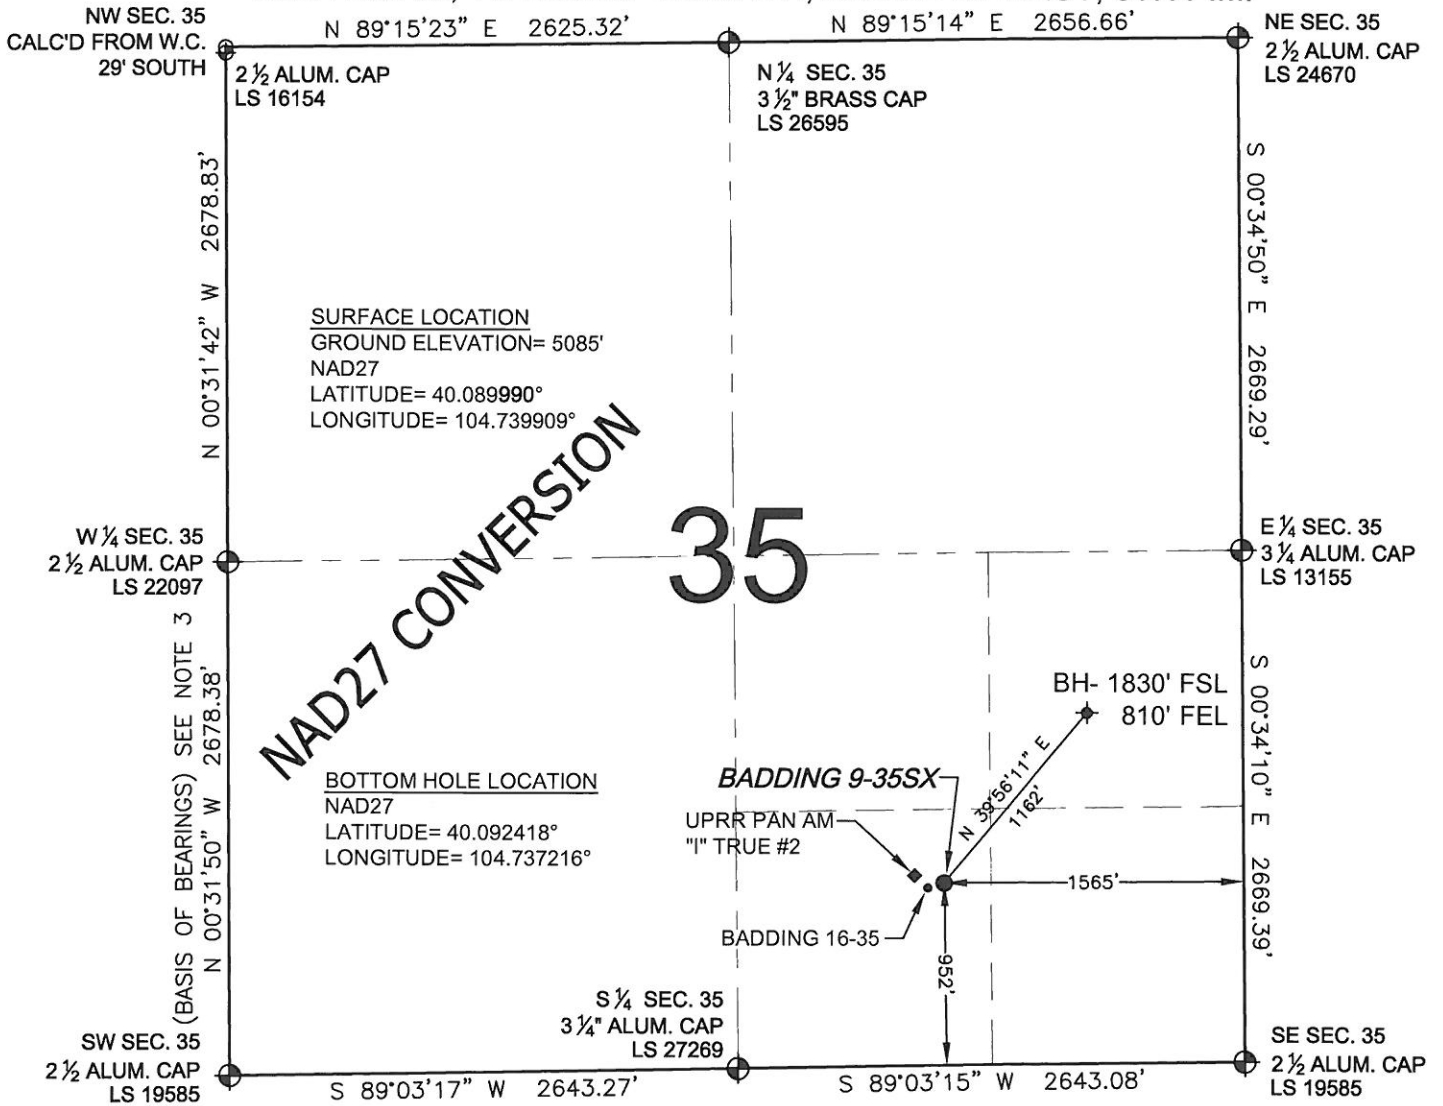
NW SEC. 35
CALC'D FROM W.C.
29' SOUTH

N 89°15'23" E 2625.32'

N 89°15'14" E 2656.66'

NE SEC. 35
2 ½ ALUM. CAP
LS 24670

2 ½ ALUM. CAP
LS 16154

N ¼ SEC. 35
3 ½" BRASS CAP
LS 26595

N 00°31'42" W 2678.83'

S 00°34'50" E 2669.29'

SURFACE LOCATION
GROUND ELEVATION= 5085'
NAD27
LATITUDE= 40.089990°
LONGITUDE= 104.739909°

NAD27 CONVERSION

35

W ¼ SEC. 35
2 ½ ALUM. CAP
LS 22097

E ¼ SEC. 35
3 ¼ ALUM. CAP
LS 13155

(BASIS OF BEARINGS) SEE NOTE 3
N 00°31'50" W 2678.38'

S 00°34'10" E 2669.39'

BH- 1830' FSL
810' FEL

BOTTOM HOLE LOCATION
NAD27
LATITUDE= 40.092418°
LONGITUDE= 104.737216°

BADDING 9-35SX

N 39°56'11" E
1162'

UPRR PAN AM
"I" TRUE #2

1565'

BADDING 16-35

952'

S ¼ SEC. 35
3 ¼" ALUM. CAP
LS 27269

SW SEC. 35
2 ½ ALUM. CAP
LS 19585

SE SEC. 35
2 ½ ALUM. CAP
LS 19585

S 89°03'17" W 2643.27'

S 89°03'15" W 2643.08'